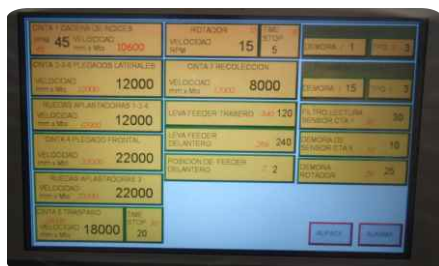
CINTA Y CADENA DE NOCES
45 VELOCIDAD mm x Mts 10600

ROTADOR
VELOCIDAD RPM 15

TMS STOP 5

DEMORA / 1
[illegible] 3

CINTA 2-3-6 PLEGADOS LATERALES
VELOCIDAD mm x Mts 12000

CINTA 7 RECOLECCION
VELOCIDAD mm x Mts 8000

DEMORA 15
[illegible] 3

RUEDAS APLASTADORAS 1-3-4
VELOCIDAD mm x Mts 12000

LEVA FEEDER TRASERO 120

FILTRO LECTURA SENSOR CTA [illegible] 30

CINTA 4 PLEGADO FRONTAL
VELOCIDAD mm x Mts 22000

LEVA FEEDER DELANTERO 240

DEMORA EN SENSOR ETAS 10

RUEDAS APLASTADORAS 2
VELOCIDAD mm x Mts 22000

POSICION DE FEEDER DELANTERO 2

DEMORA ROTADOR 25

CINTA 5 TRASPASO
VELOCIDAD mm x Mts 18000

TMS STOP 20

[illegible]
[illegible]